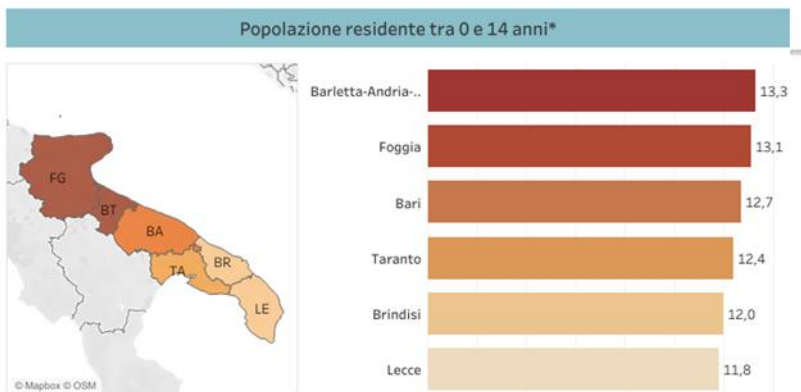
Popolazione residente tra 0 e 14 anni*

FG
BT
BA
TA
BR
LE
© Mapbox © OSM

| | |
|---|---|
| Barletta-Andria-.. | 13,3 |
| Foggia | 13,1 |
| Bari | 12,7 |
| Taranto | 12,4 |
| Brindisi | 12,0 |
| Lecce | 11,8 |